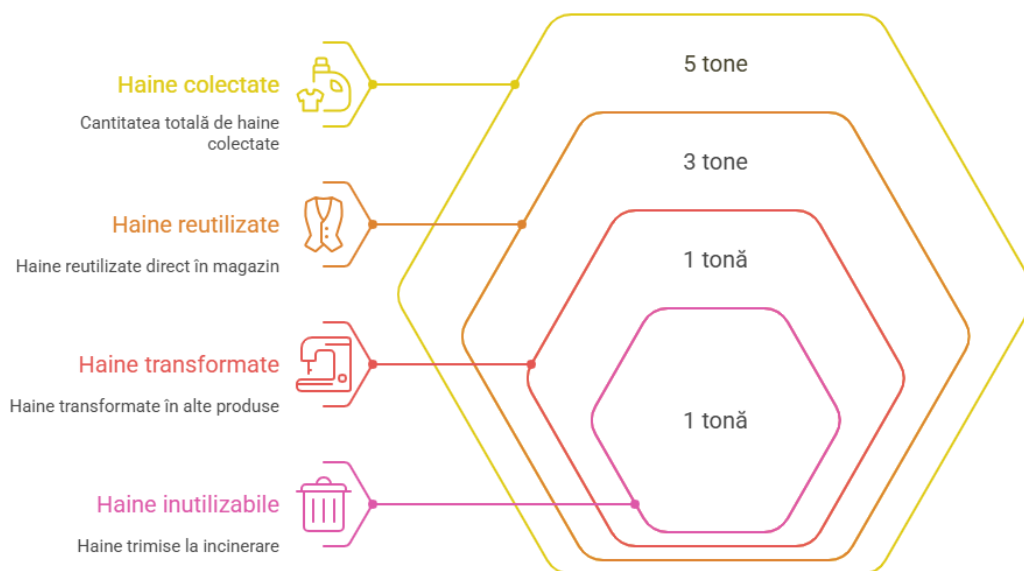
Haine colectate

Cantitatea totală de haine colectate

Haine reutilizate

Haine reutilizate direct în magazin

Haine transformate

Haine transformate în alte produse

Haine inutilizabile

Haine trimise la incinerare

5 tone

3 tone

1 tonă

1 tonă